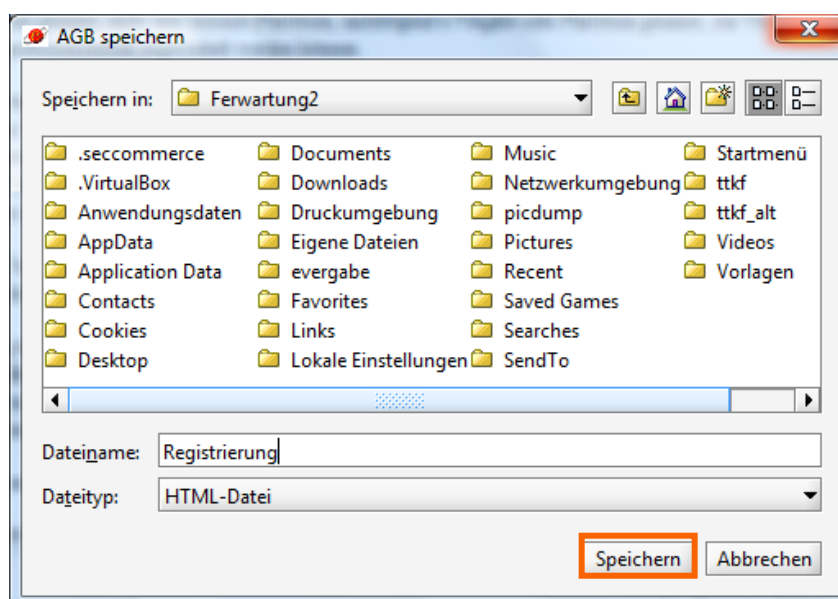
AGB speichern

Speichern in: Ferwartung2

.seccommerce
.VirtualBox
Anwendungsdaten
AppData
Application Data
Contacts
Cookies
Desktop
Documents
Downloads
Druckumgebung
Eigene Dateien
evergabe
Favorites
Links
Lokale Einstellungen
Music
Netzwerkumgebung
picdump
Pictures
Recent
Saved Games
Searches
SendTo
Startmenü
ttkf
ttkf_alt
Videos
Vorlagen

Dateiname: Registrierung
Dateityp: HTML-Datei

Speichern
Abbrechen